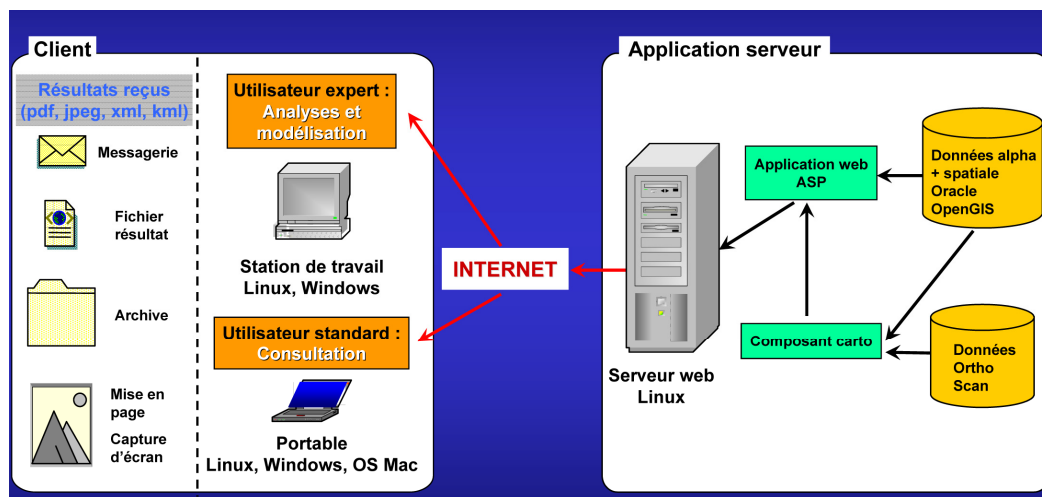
Client

Résultats reçus (pdf, jpeg, xml, kml)

Messagerie

Fichier résultat

Archive

Mise en page

Capture d'écran

Utilisateur expert : Analyses et modélisation

Station de travail Linux, Windows

Utilisateur standard : Consultation

Portable Linux, Windows, OS Mac

INTERNET

Application serveur

Application web ASP

Données alpha + spatiale Oracle OpenGIS

Composant carto

Données Ortho Scan

Serveur web Linux